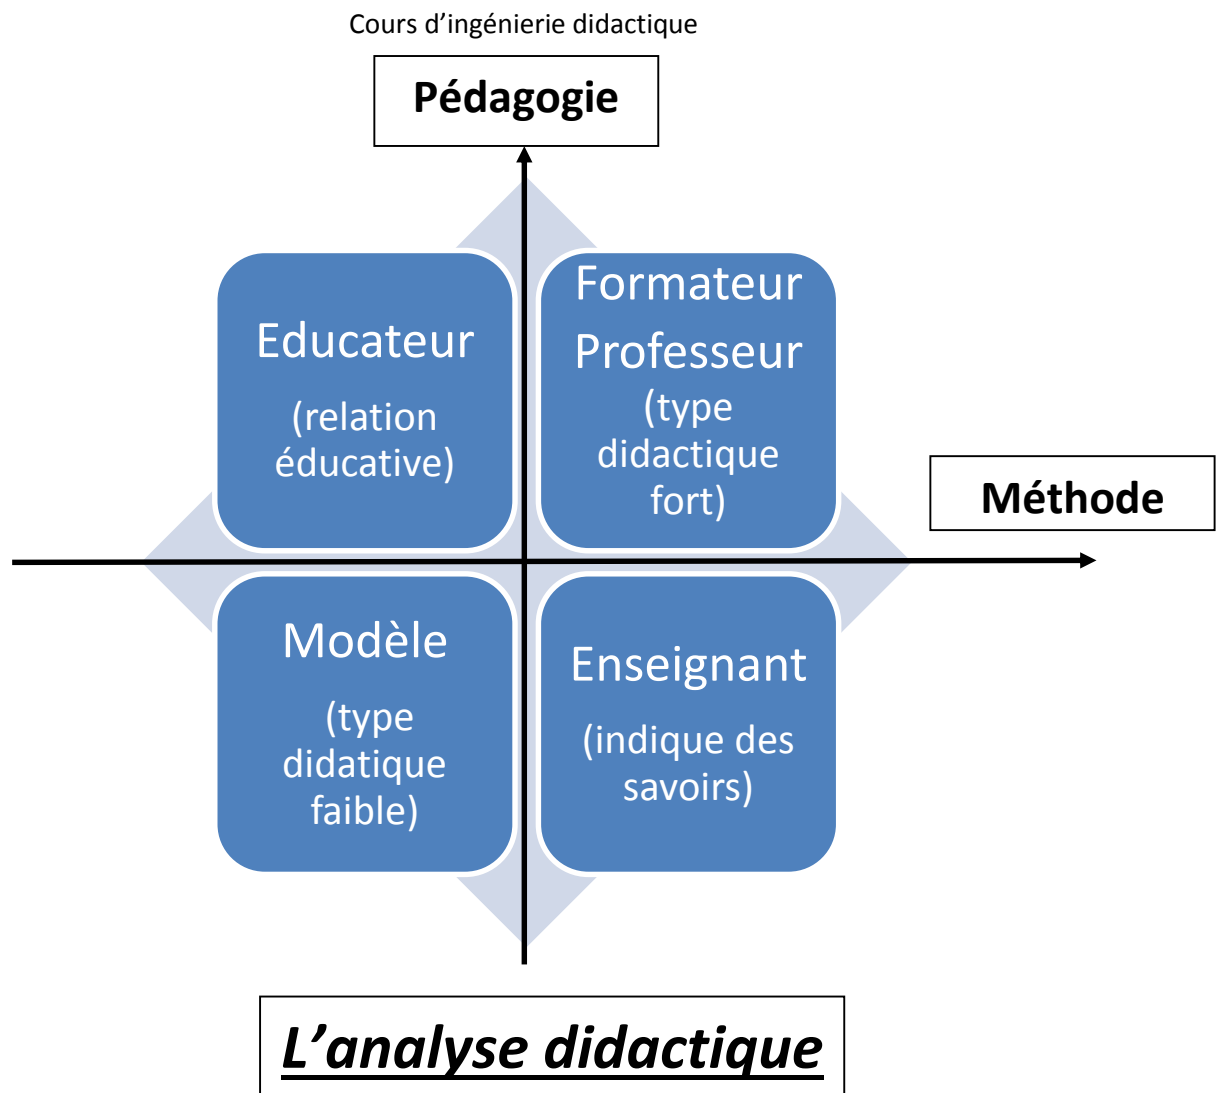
Cours d'ingénierie didactique

Pédagogie

Educateur

(relation éducative)

Formateur Professeur

(type didactique fort)

Méthode

Modèle

(type didatique faible)

Enseignant

(indique des savoirs)

L'analyse didactique